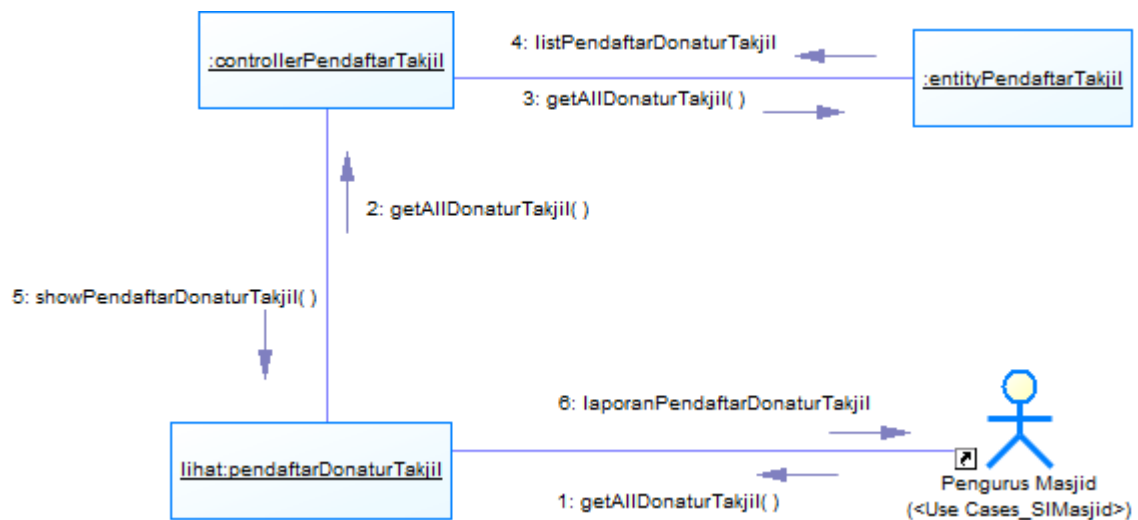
:controllerPendaftarTakjil

4: listPendaftarDonaturTakjil

:entityPendaftarTakjil

3: getAllDonaturTakjil( )

2: getAllDonaturTakjil( )

5: showPendaftarDonaturTakjil( )

6: laporanPendaftarDonaturTakjil

lihat:pendaftarDonaturTakjil

1: getAllDonaturTakjil( )

Pengurus Masjid
(<Use Cases_SIMasjid>)